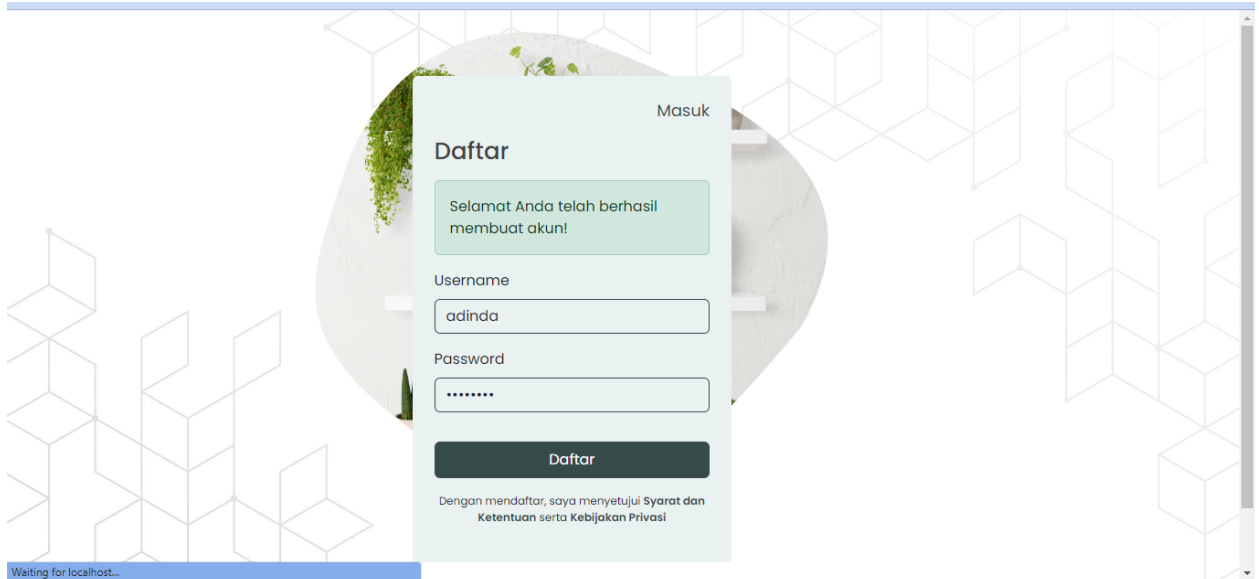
Masuk

Daftar

Selamat Anda telah berhasil membuat akun!

Username

adinda

Password

••••••••

Daftar

Dengan mendaftar, saya menyetujui **Syarat dan Ketentuan** serta **Kebijakan Privasi**

Waiting for localhost...